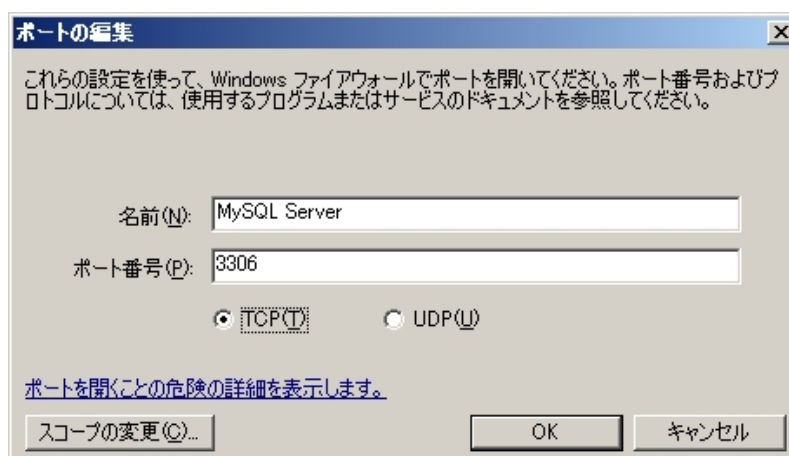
ポートの編集

これらの設定を使って、Windows ファイアウォールでポートを開いてください。ポート番号およびプロトコルについては、使用するプログラムまたはサービスのドキュメントを参照してください。

名前(N): MySQL Server

ポート番号(P): 3306

TCP(T) UDP(U)

ポートを開くことの危険の詳細を表示します。

スコープの変更(C)... OK キャンセル